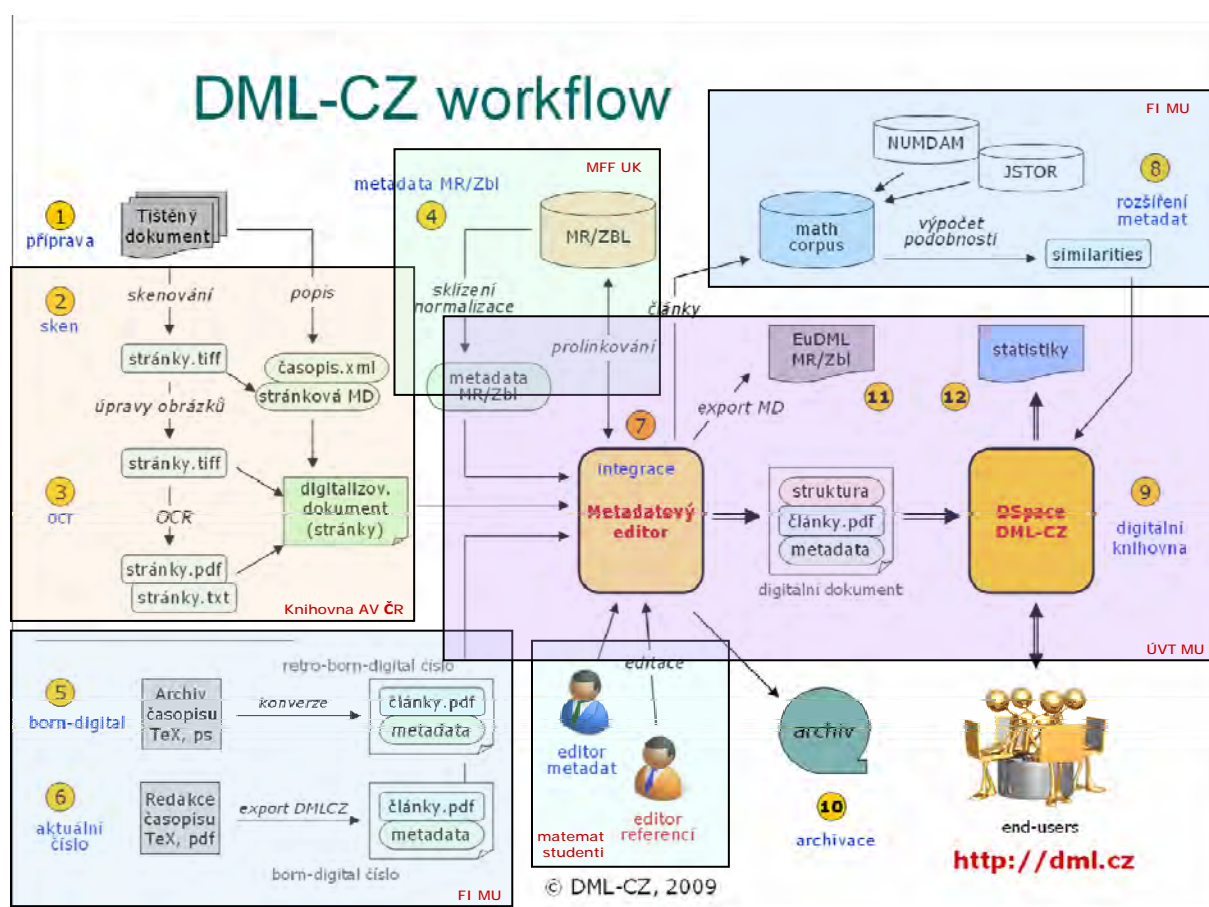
DML-CZ workflow

FI MU

NUMDAM

JSTOR

8

rozšíření metadat

math corpus

výpočet podobností

similarities

MFF UK

metadata MR/Zbl

4

MR/ZBL

1

přípava

Tištěný dokument

2

sken

skenování

popis

sklízení normalizace

články

prolinkování

stránky.tiff

časopis.xml

stránková MD

metadata MR/Zbl

EuDML MR/Zbl

statistiky

11

12

export MD

7

úpravy obrázků

stránky.tiff

3

ocr

OCR

digitalizov. dokument (stránky)

integrace

Metadatový editor

struktura

články.pdf

metadata

digitální dokument

DSpace DML-CZ

9

digitální knihovna

stránky.pdf

stránky.txt

Knihovna AV ČR

ÚVT MU

retro-born-digital číslo

5

born-digital

Archiv časopisu TeX, ps

konverze

články.pdf

metadata

editace

editor metadat

editor referencí

archiv

6

aktuální číslo

Redakce časopisu TeX, pdf

export DMLCZ

články.pdf

metadata

born-digital číslo

FI MU

matemat studenti

10

archivace

end-users

http://dml.cz

© DML-CZ, 2009